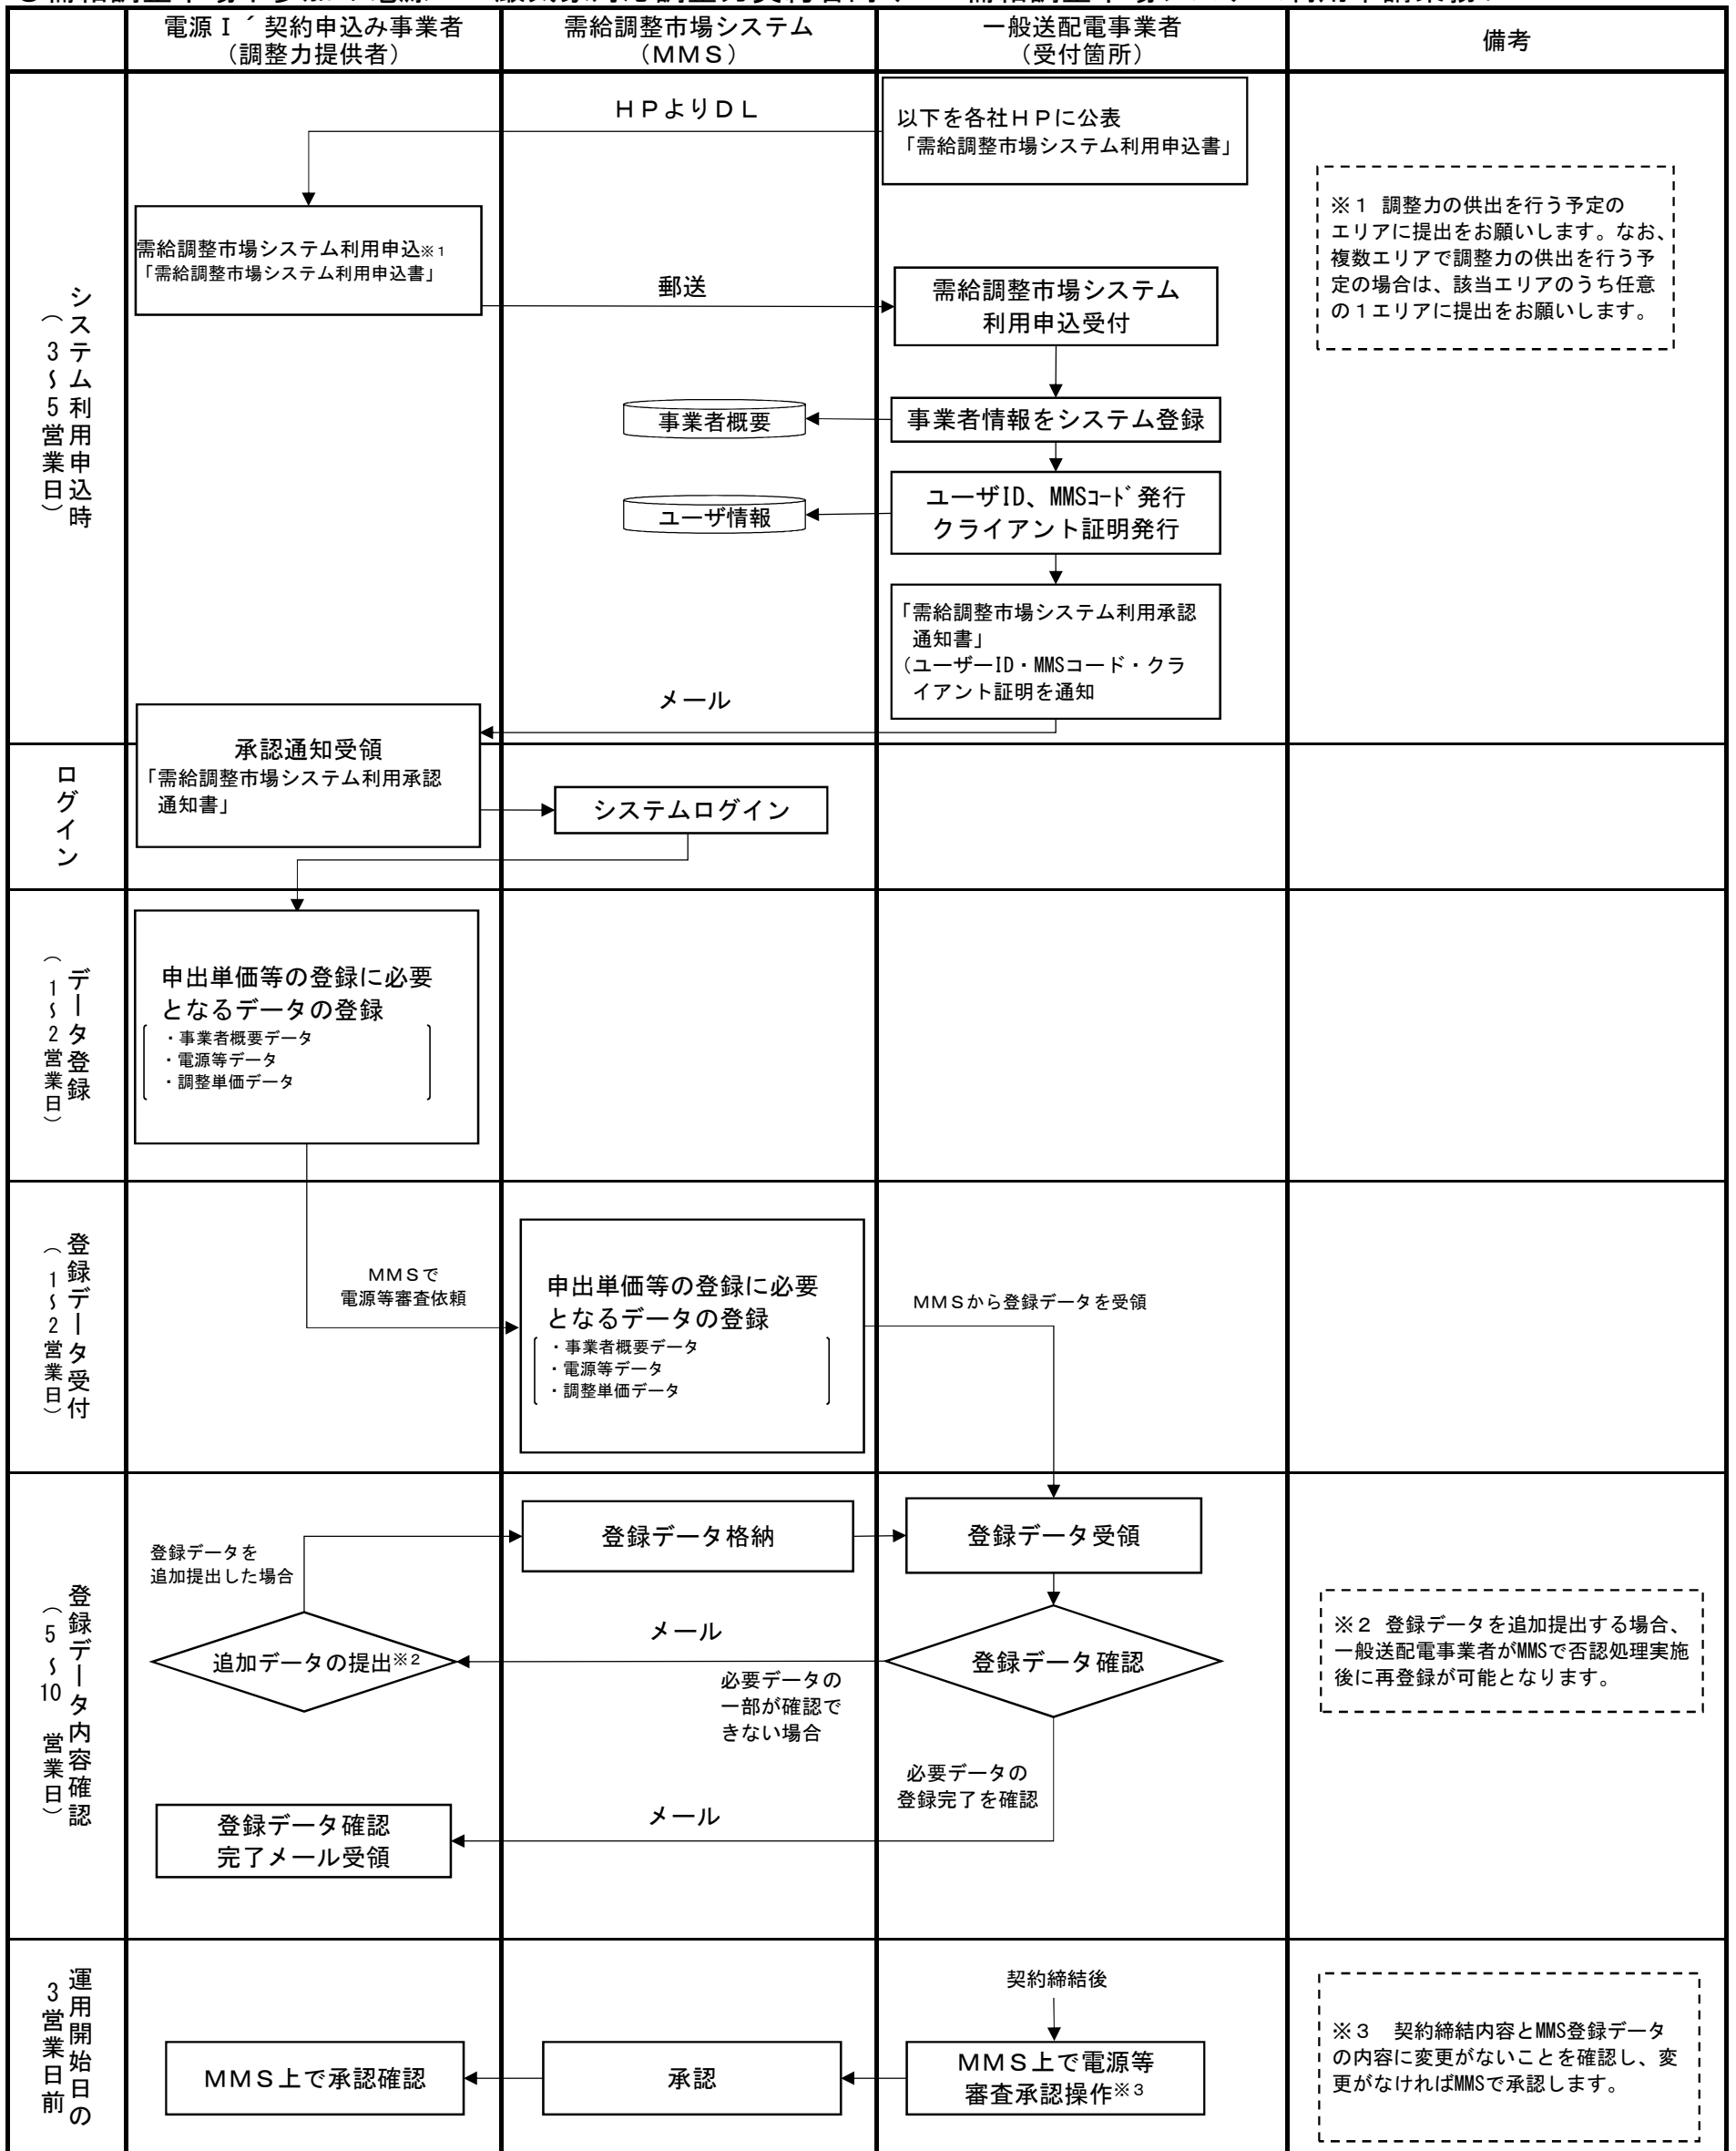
| | 電源Ⅰ´契約申込み事業者（調整力提供者） | 需給調整市場システム（MMS） | 一般送配電事業者（受付箇所） | 備考 |
|---|---|---|---|---|
| システム利用申込時（3～5営業日） | 需給調整市場システム利用申込※1「需給調整市場システム利用申込書」 承認通知受領「需給調整市場システム利用承認通知書」 | ＨＰよりＤＬ 郵送 事業者概要 ユーザ情報 メール | 以下を各社ＨＰに公表「需給調整市場システム利用申込書」 需給調整市場システム利用申込受付 事業者情報をシステム登録 ユーザID、MMSｺｰﾄﾞ発行 クライアント証明発行 「需給調整市場システム利用承認通知書」（ユーザーID・MMSコード・クライアント証明を通知 | ※1 調整力の供出を行う予定のエリアに提出をお願いします。なお、複数エリアで調整力の供出を行う予定の場合は、該当エリアのうち任意の１エリアに提出をお願いします。 |
| ログイン | | システムログイン | | |
| データ登録（1～2営業日） | 申出単価等の登録に必要となるデータの登録 ・事業者概要データ ・電源等データ ・調整単価データ | | | |
| 登録データ受付（1～2営業日） | ＭＭＳで 電源等審査依頼 | 申出単価等の登録に必要となるデータの登録 ・事業者概要データ ・電源等データ ・調整単価データ | ＭＭＳから登録データを受領 | |
| 登録データ内容確認（5～10 営業日） | 登録データを追加提出した場合 追加データの提出※2 登録データ確認完了メール受領 | 登録データ格納 メール 必要データの一部が確認できない場合 メール | 登録データ受領 登録データ確認 必要データの登録完了を確認 | ※2 登録データを追加提出する場合、一般送配電事業者がMMSで否認処理実施後に再登録が可能となります。 |
| 運用開始日の3営業日前 | ＭＭＳ上で承認確認 | 承認 | 契約締結後 ＭＭＳ上で電源等審査承認操作※3 | ※3 契約締結内容とMMS登録データの内容に変更がないことを確認し、変更がなければMMSで承認します。 |